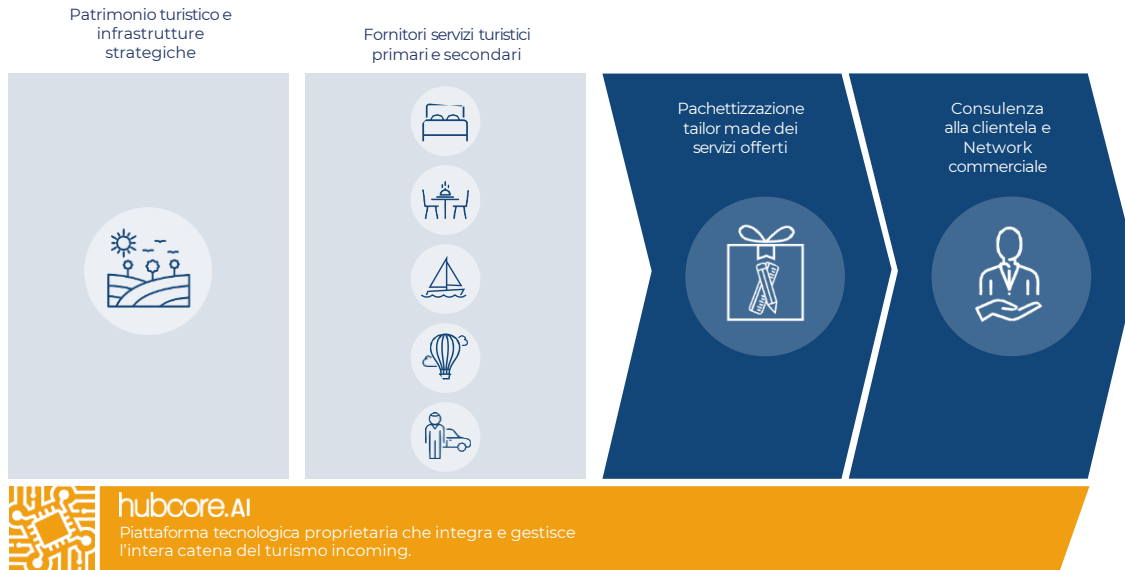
Patrimonio turistico e infrastrutture strategiche

Fornitori servizi turistici primari e secondari

Pachettizzazione tailor made dei servizi offerti

Consulenza alla clientela e Network commerciale

hubcore.AI

Piattaforma tecnologica proprietaria che integra e gestisce l'intera catena del turismo incoming.